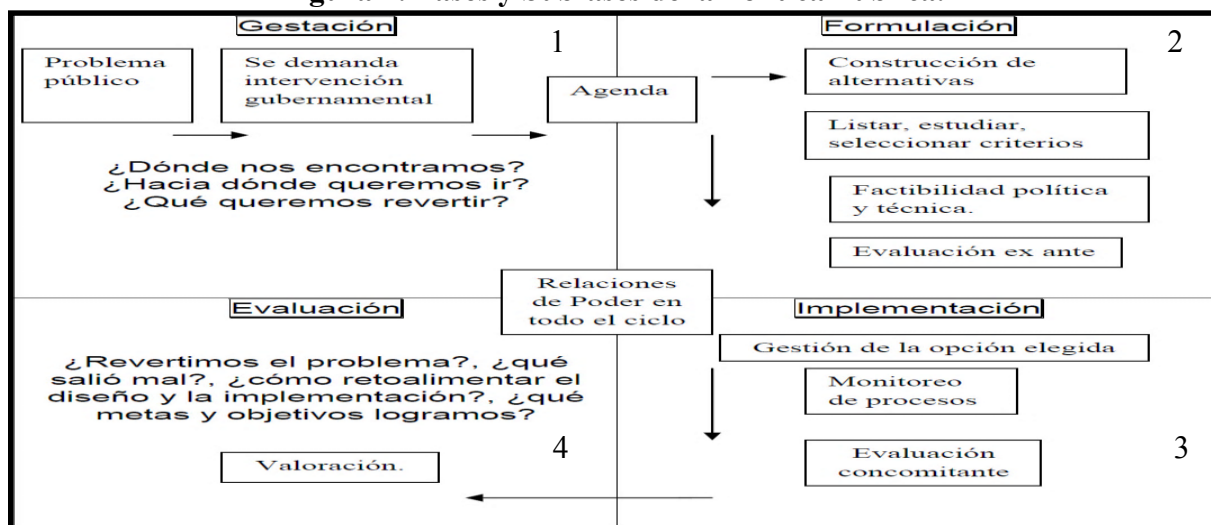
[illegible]

Gestación

1

Problema público

Se demanda intervención gubernamental

Agenda

¿Dónde nos encontramos? ¿Hacia dónde queremos ir? ¿Qué queremos revertir?

Formulación

2

Construcción de alternativas

Listar, estudiar, seleccionar criterios

Factibilidad política y técnica.

Evaluación ex ante

Relaciones de Poder en todo el ciclo

Evaluación

¿Revertimos el problema?, ¿qué salió mal?, ¿cómo retoalimentar el diseño y la implementación?, ¿qué metas y objetivos logramos?

4

Valoración.

Implementación

Gestión de la opción elegida

Monitoreo de procesos

Evaluación concomitante

3